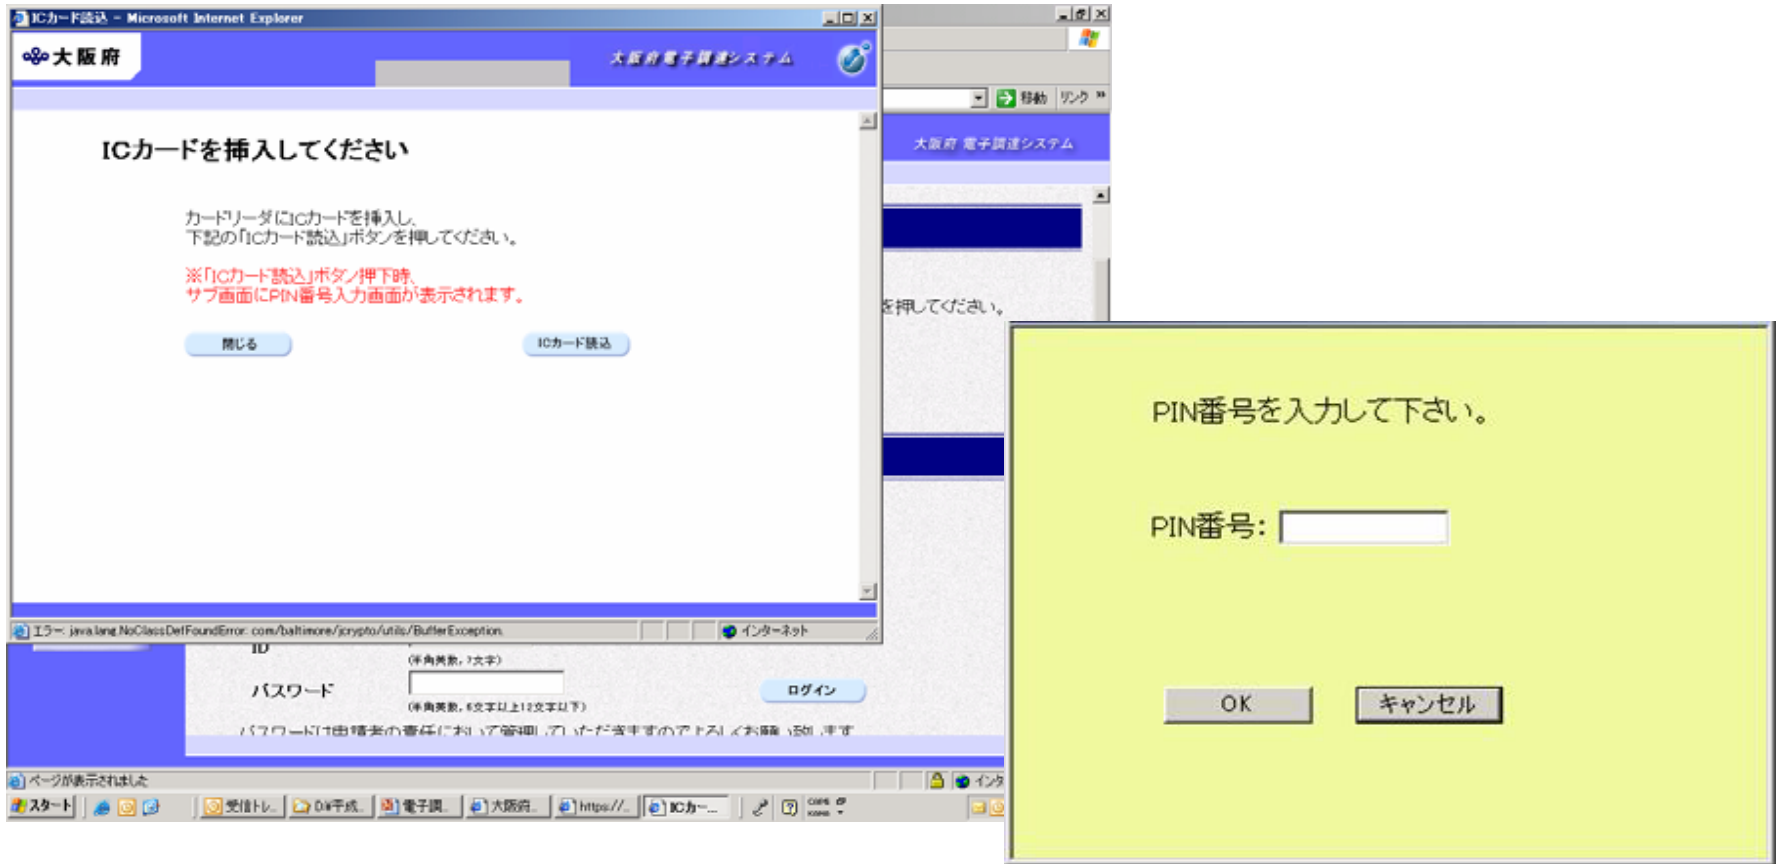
ICカード読込 - Microsoft Internet Explorer

大阪府

大阪府電子調達システム

ICカードを挿入してください

カードリーダにICカードを挿入し、
下記の「ICカード読込」ボタンを押してください。

※「ICカード読込」ボタン押下時、
サブ画面にPIN番号入力画面が表示されます。

閉じる

ICカード読込

エラー: java.lang.NoClassDefFoundError: com/baltimore/jcrypto/utils/BufferException

インターネット

移動 リンク

大阪府 電子調達システム

を押してください。

ID

(半角英数, 7文字)

パスワード

(半角英数, 6文字以上12文字以下)

ログイン

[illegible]

ページが表示されました

インタ

スタート

受信トレ.. 0ai千成.. 電子調.. 大阪府.. https://... ICカ-...

PIN番号を入力して下さい。

PIN番号:

OK

キャンセル